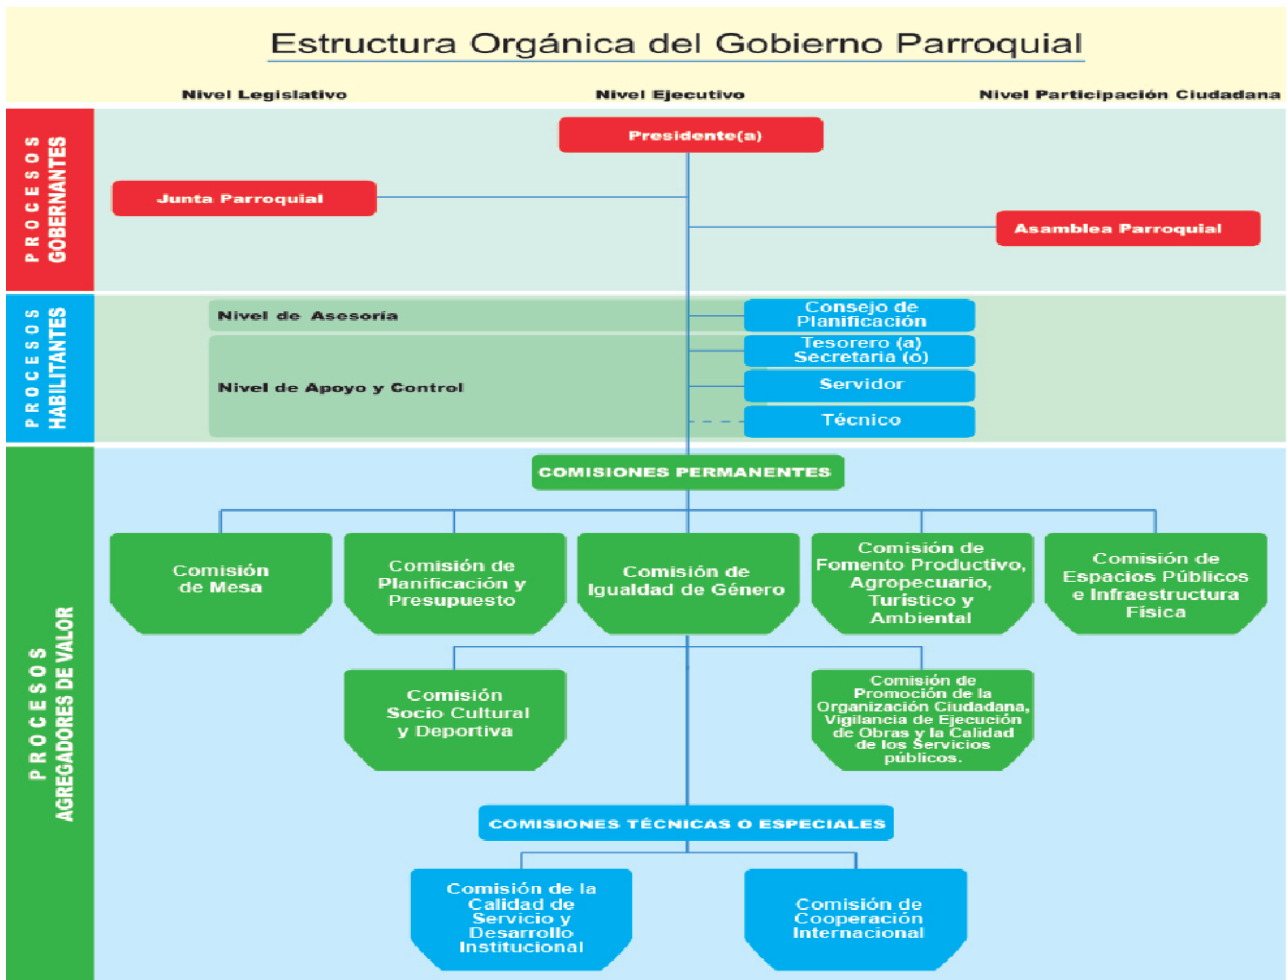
Estructura Orgánica del Gobierno Parroquial

Nivel Legislativo

Nivel Ejecutivo

Nivel Participación Ciudadana

PROCESOS GOBERNANTES

Presidente(a)

Junta Parroquial

Asamblea Parroquial

PROCESOS HABILITANTES

Nivel de Asesoría

Consejo de Planificación

Nivel de Apoyo y Control

Tesorero (a) Secretaria (o)

Servidor

Técnico

PROCESOS AGREGADORES DE VALOR

COMISIONES PERMANENTES

Comisión de Mesa

Comisión de Planificación y Presupuesto

Comisión de Igualdad de Género

Comisión de Fomento Productivo, Agropecuario, Turístico y Ambiental

Comisión de Espacios Públicos e Infraestructura Física

Comisión Socio Cultural y Deportiva

Comisión de Promoción de la Organización Ciudadana, Vigilancia de Ejecución de Obras y la Calidad de los Servicios públicos.

COMISIONES TÉCNICAS O ESPECIALES

Comisión de la Calidad de Servicio y Desarrollo Institucional

Comisión de Cooperación Internacional